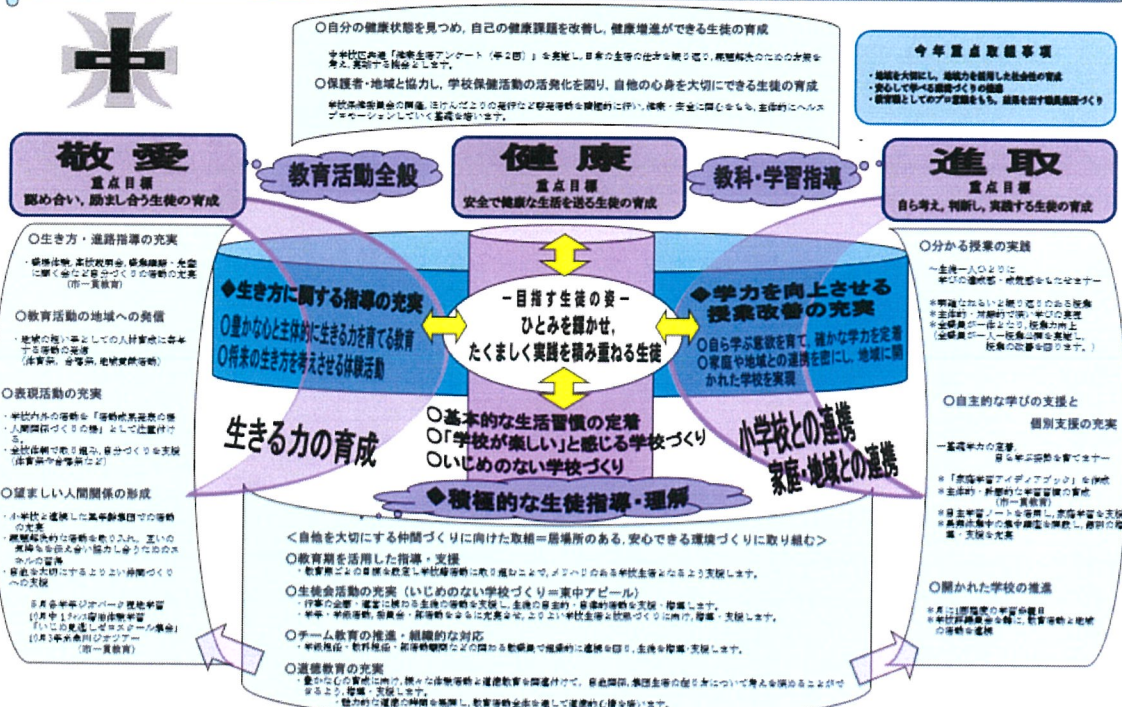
○自分の健康状態を見つめ，自己の健康課題を改善し，健康増進ができる生徒の育成

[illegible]

○保護者・地域と協力し，学校保健活動の活発化を図り，自他の心身を大切にできる生徒の育成

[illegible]

今年重点取組事項

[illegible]

敬愛
重点目標
認め合い，励まし合う生徒の育成

教育活動全般

健康
重点目標
安全で健康な生活を送る生徒の育成

教科・学習指導

進取
重点目標
自ら考え，判断し，実践する生徒の育成

○生き方・進路指導の充実

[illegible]

○教育活動の地域への発信

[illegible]

○表現活動の充実

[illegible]

○望ましい人間関係の形成

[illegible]

◆生き方に関する指導の充実
○豊かな心と主体的に生きる力を育てる教育
○将来の生き方を考えさせる体験活動

ー目指す生徒の姿ー
ひとみを輝かせ，
たくましく実践を積み重ねる生徒

◆学力を向上させる授業改善の充実
○自ら学ぶ意欲を育て，確かな学力を定着
○家庭や地域との連携を密にし，地域に開かれた学校を実現

生きる力の育成

○基本的な生活習慣の定着
○「学校が楽しい」と感じる学校づくり
○いじめのない学校づくり

小学校との連携
家庭・地域との連携

◆積極的な生徒指導・理解

＜自他を大切にする仲間づくりに向けた取組＝居場所のある，安心できる環境づくりに取り組む＞

○教育期を活用した指導・支援
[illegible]

○生徒会活動の充実（いじめのない学校づくり＝東中アピール）
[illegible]

○チーム教育の推進・組織的な対応
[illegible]

○道徳教育の充実
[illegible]

○分かる授業の実践

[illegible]

○自主的な学びの支援と個別支援の充実

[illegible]

○開かれた学校の推進

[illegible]